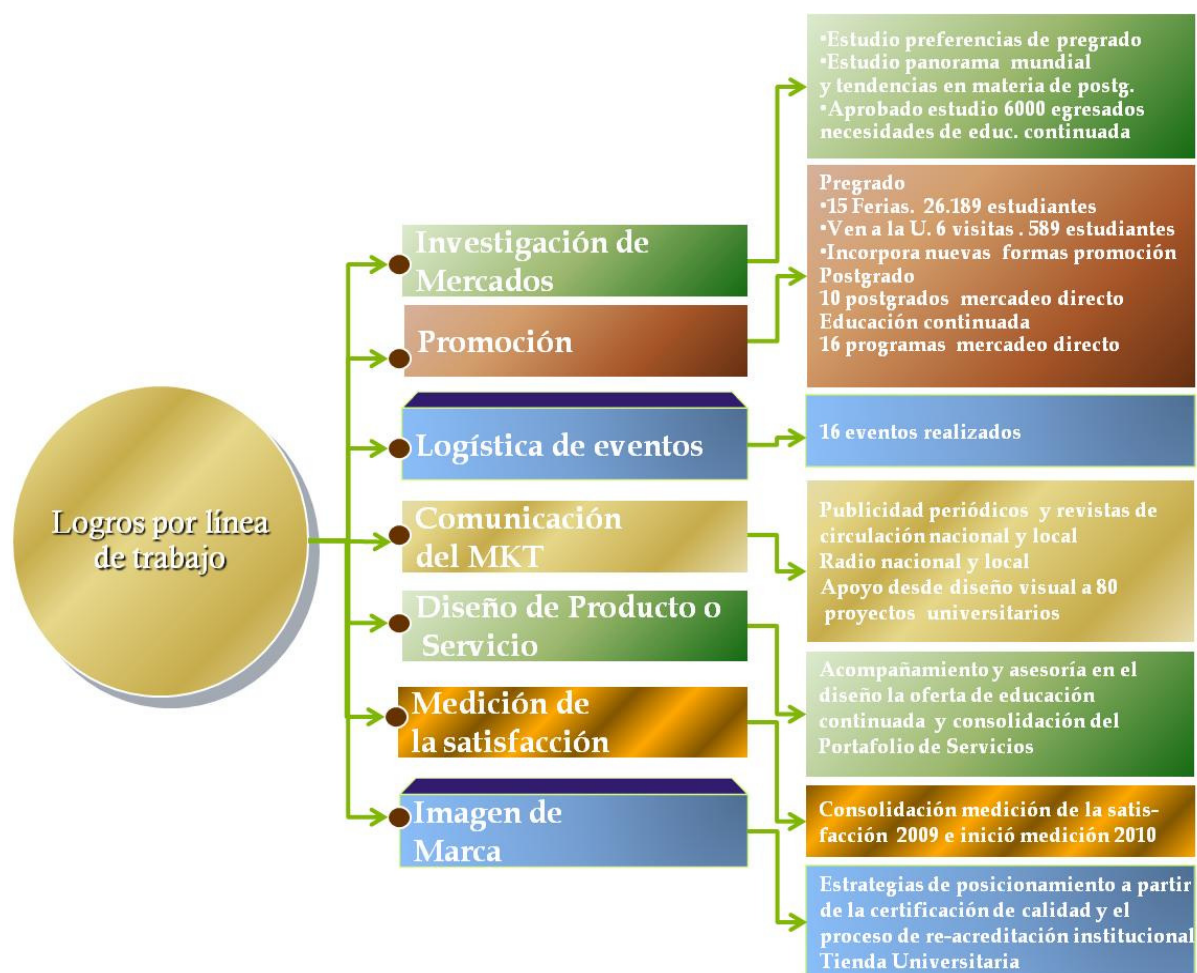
Logros por línea de trabajo

Investigación de Mercados

Promoción

Logística de eventos

Comunicación del MKT

Diseño de Producto o Servicio

Medición de la satisfacción

Imagen de Marca

•Estudio preferencias de pregrado
•Estudio panorama mundial y tendencias en materia de postg.
•Aprobado estudio 6000 egresados necesidades de educ. continuada

Pregrado
•15 Ferias. 26.189 estudiantes
•Ven a la U. 6 visitas . 589 estudiantes
•Incorpora nuevas formas promoción
Postgrado
10 postgrados mercadeo directo
Educación continuada
16 programas mercadeo directo

16 eventos realizados

Publicidad periódicos y revistas de circulación nacional y local
Radio nacional y local
Apoyo desde diseño visual a 80 proyectos universitarios

Acompañamiento y asesoría en el diseño la oferta de educación continuada y consolidación del Portafolio de Servicios

Consolidación medición de la satisfacción 2009 e inició medición 2010

Estrategias de posicionamiento a partir de la certificación de calidad y el proceso de re-acreditación institucional
Tienda Universitaria